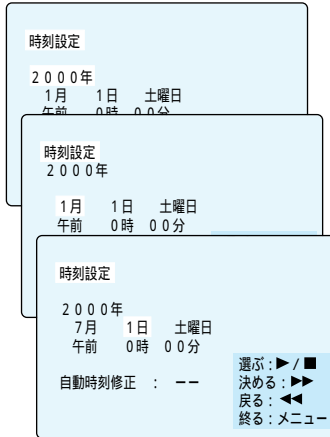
時刻設定

2000年
1月　1日　土曜日
午前　0時　00分

時刻設定
2000年

1月　1日　土曜日
午前　0時　00分

時刻設定

2000年
7月　1日　土曜日
午前　0時　00分

自動時刻修正　：　－－

選ぶ：▶ / ■
決める：▶▶
戻る：◀◀
終る：メニュー